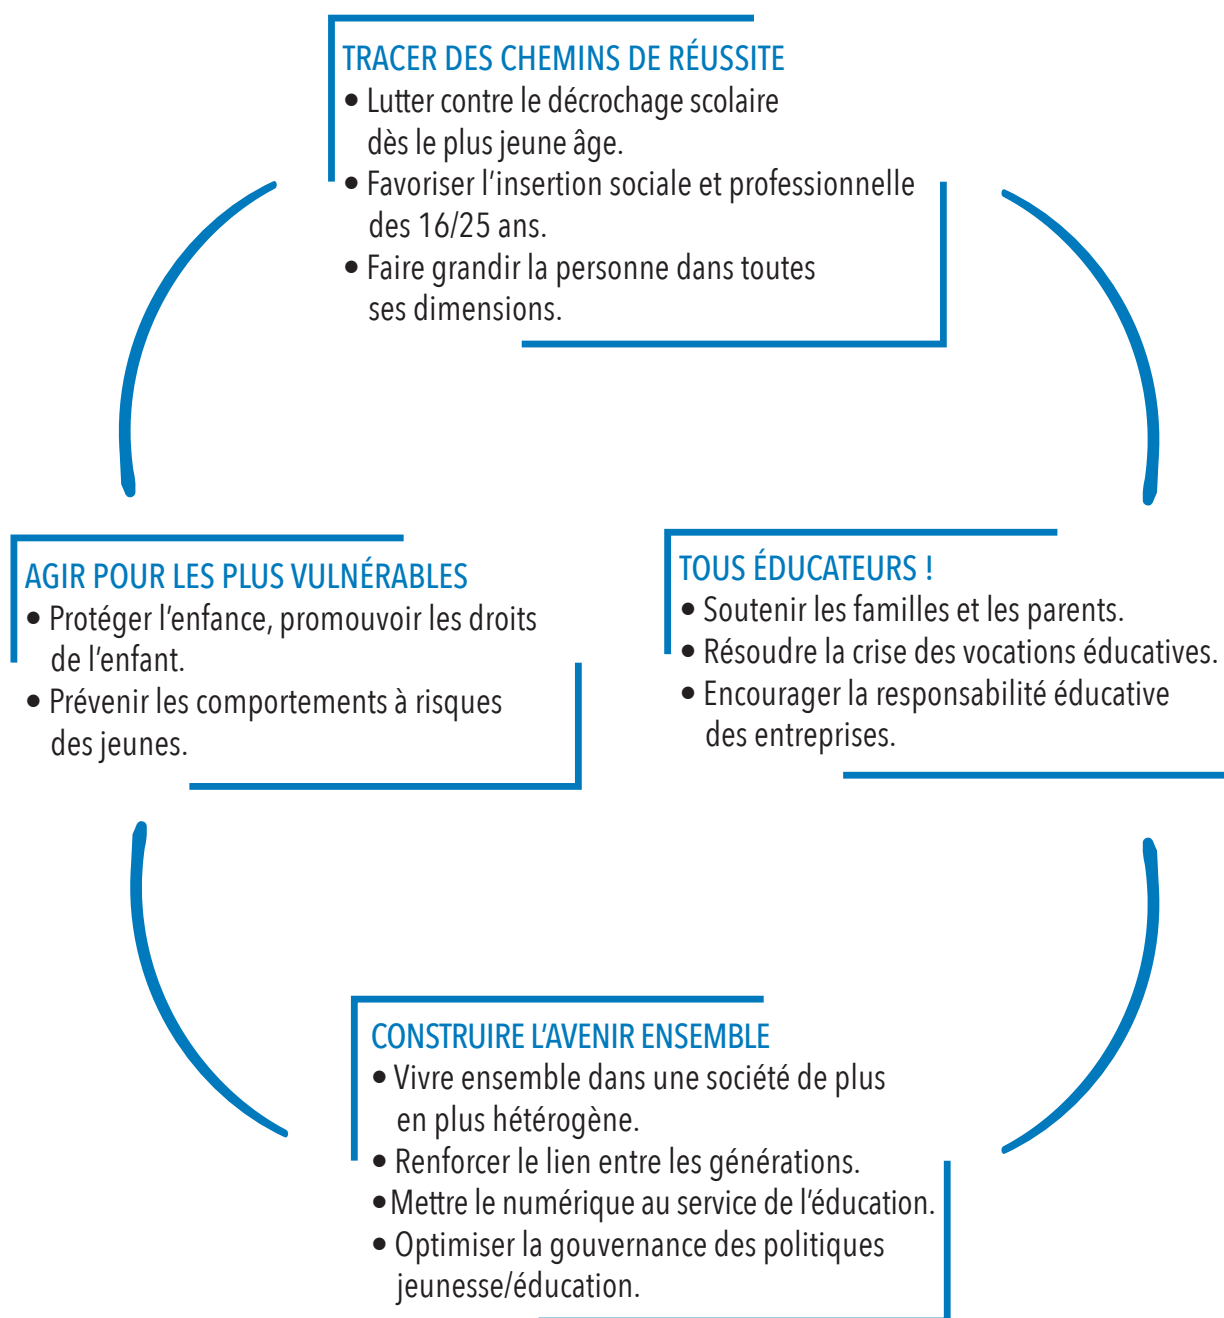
TRACER DES CHEMINS DE RÉUSSITE
• Lutter contre le décrochage scolaire dès le plus jeune âge.
• Favoriser l'insertion sociale et professionnelle des 16/25 ans.
• Faire grandir la personne dans toutes ses dimensions.

AGIR POUR LES PLUS VULNÉRABLES
• Protéger l'enfance, promouvoir les droits de l'enfant.
• Prévenir les comportements à risques des jeunes.

TOUS ÉDUCATEURS !
• Soutenir les familles et les parents.
• Résoudre la crise des vocations éducatives.
• Encourager la responsabilité éducative des entreprises.

CONSTRUIRE L'AVENIR ENSEMBLE
• Vivre ensemble dans une société de plus en plus hétérogène.
• Renforcer le lien entre les générations.
• Mettre le numérique au service de l'éducation.
• Optimiser la gouvernance des politiques jeunesse/éducation.